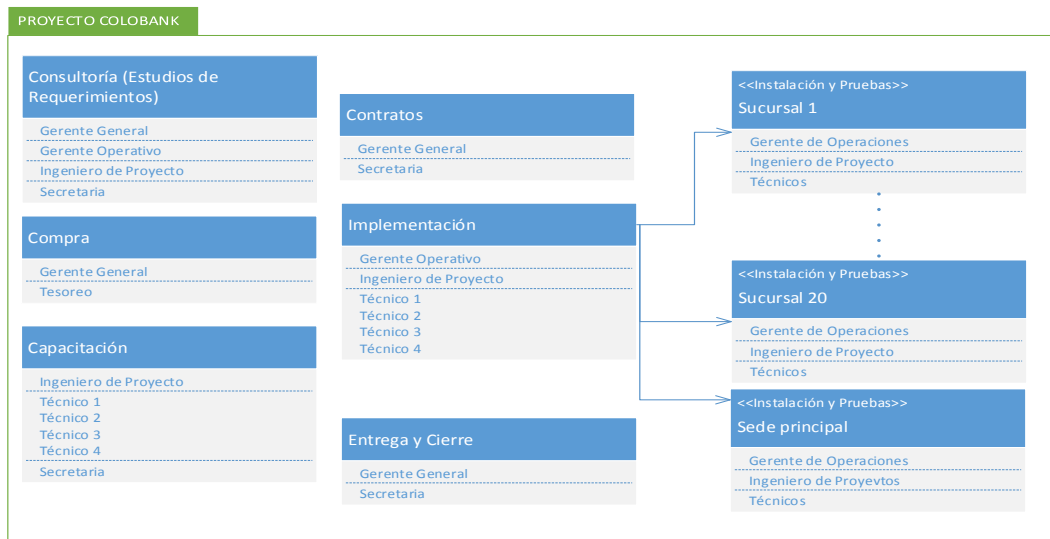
PROYECTO COLOBANK

Consultoría (Estudios de Requerimientos)

Gerente General
Gerente Operativo
Ingeniero de Proyecto
Secretaria

Compra

Gerente General
Tesoreo

Capacitación

Ingeniero de Proyecto
Técnico 1
Técnico 2
Técnico 3
Técnico 4
Secretaria

Contratos

Gerente General
Secretaria

Implementación

Gerente Operativo
Ingeniero de Proyecto
Técnico 1
Técnico 2
Técnico 3
Técnico 4

Entrega y Cierre

Gerente General
Secretaria

<<Instalación y Pruebas>>
Sucursal 1

Gerente de Operaciones
Ingeniero de Proyecto
Técnicos

<<Instalación y Pruebas>>
Sucursal 20

Gerente de Operaciones
Ingeniero de Proyecto
Técnicos

<<Instalación y Pruebas>>
Sede principal

Gerente de Operaciones
Ingeniero de Proyevtos
Técnicos